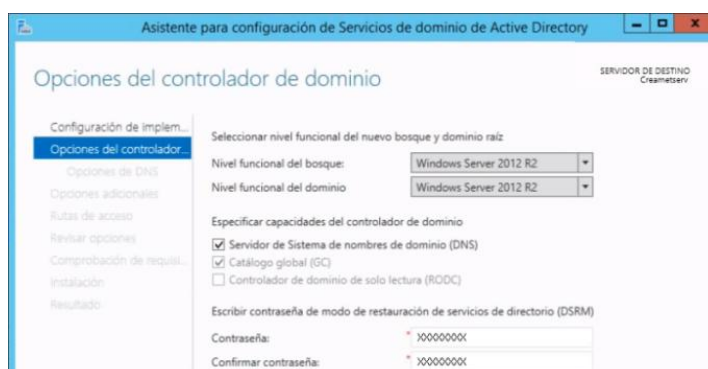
Asistente para configuración de Servicios de dominio de Active Directory

Opciones del controlador de dominio

SERVIDOR DE DESTINO
Creametserv

Configuración de implem...
Opciones del controlador...
Opciones de DNS
Opciones adicionales
Rutas de acceso
Revisar opciones
Comprobación de requisi...
Instalación
Resultado

Seleccionar nivel funcional del nuevo bosque y dominio raíz

Nivel funcional del bosque: Windows Server 2012 R2
Nivel funcional del dominio Windows Server 2012 R2

Especificar capacidades del controlador de dominio

Servidor de Sistema de nombres de dominio (DNS)
Catálogo global (GC)
Controlador de dominio de solo lectura (RODC)

Escribir contraseña de modo de restauración de servicios de directorio (DSRM)

Contraseña: * XXXXXXXX
Confirmar contraseña: * XXXXXXXX